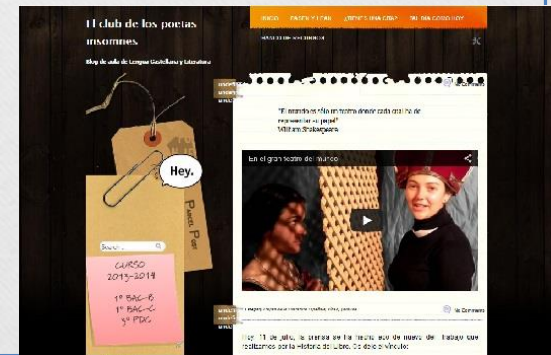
El club de los poetas insomnes

Blog de aula de Lengua Castellana y Literatura

INICIO | PASEN Y LEAN | ¿DESEA UNA CITA? | DEL DÍA ZORRO MOY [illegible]

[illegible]

"El mundo es sólo un teatro donde cada uno ha de representar su papel"
William Shakespeare

En el gran teatro del mundo

Hey.

Buscar...

CURSO 2013-2014
1º BAC-B
1º BAC-C
3º PDC

Hoy, 11 de junio, la prensa se ha hecho eco de nuevo del trabajo que realizamos para la Historia de Lübe. Os dejo el vínculo: